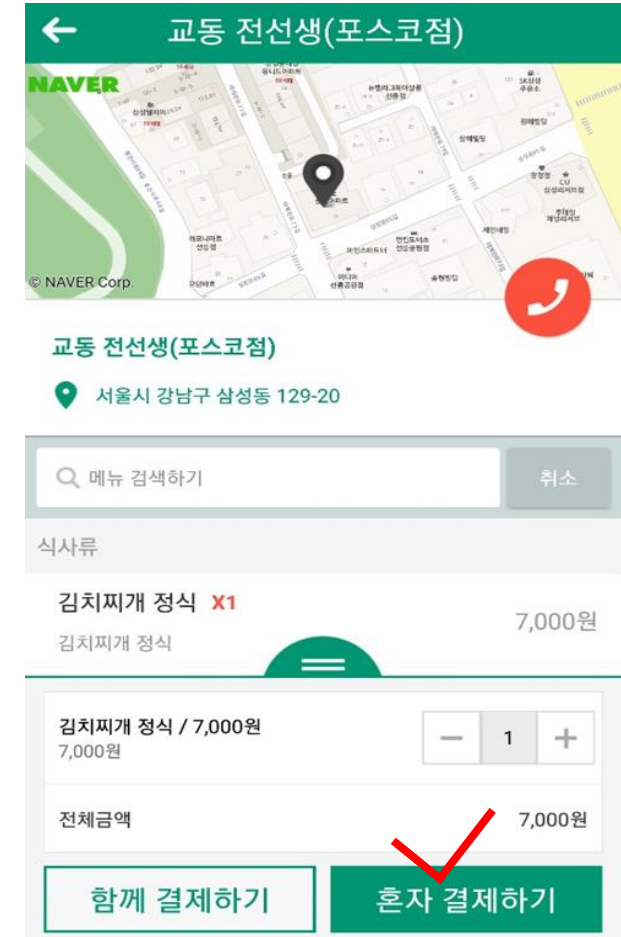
교동 전선생(포스코점)

NAVER

© NAVER Corp.

교동 전선생(포스코점)

서울시 강남구 삼성동 129-20

메뉴 검색하기

취소

식사류

김치찌개 정식 X1

김치찌개 정식

7,000원

김치찌개 정식 / 7,000원
7,000원

1

전체금액

7,000원

함께 결제하기

혼자 결제하기